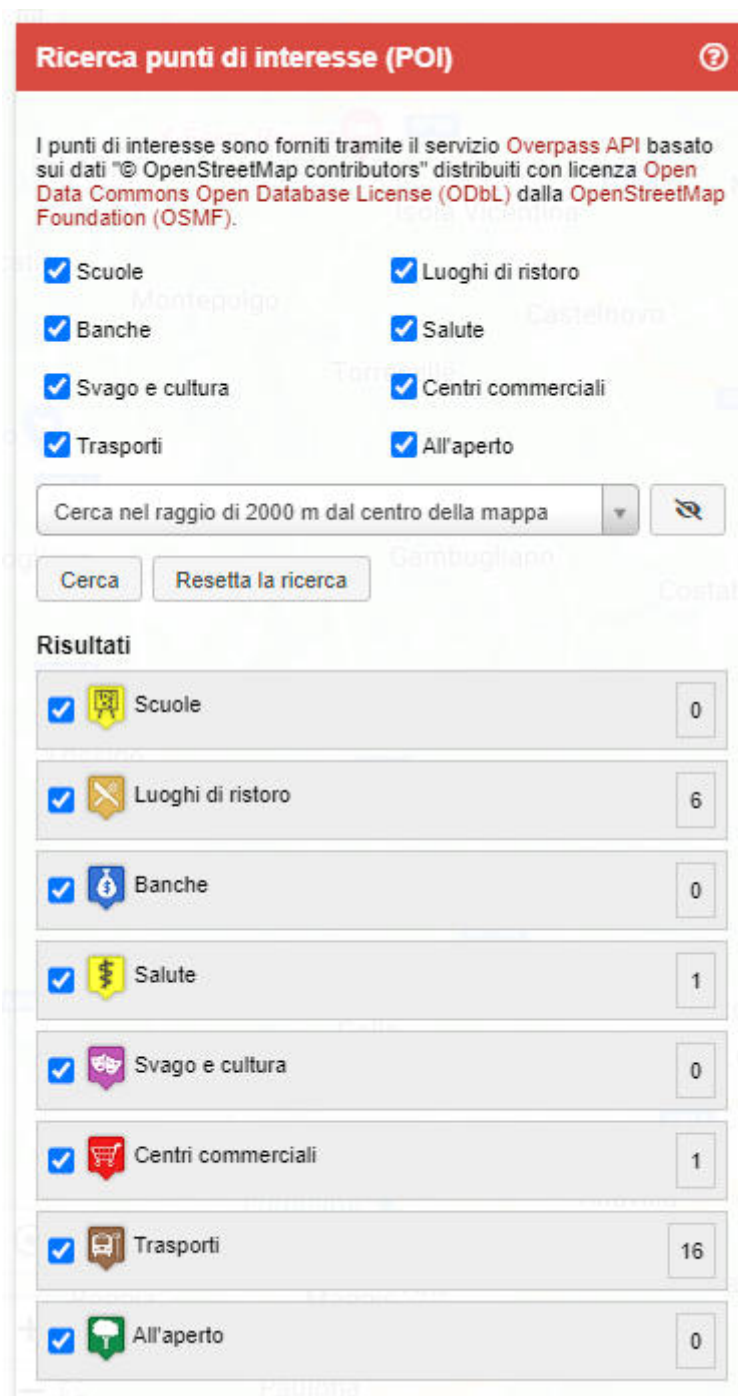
Ricerca punti di interesse (POI)

I punti di interesse sono forniti tramite il servizio Overpass API basato sui dati "© OpenStreetMap contributors" distribuiti con licenza Open Data Commons Open Database License (ODbL) dalla OpenStreetMap Foundation (OSMF).

Scuole
Luoghi di ristoro
Banche
Salute
Svago e cultura
Centri commerciali
Trasporti
All'aperto

Cerca nel raggio di 2000 m dal centro della mappa

Cerca
Resetta la ricerca

Risultati

| Scuole | 0 |
|---|---|
| Luoghi di ristoro | 6 |
| Banche | 0 |
| Salute | 1 |
| Svago e cultura | 0 |
| Centri commerciali | 1 |
| Trasporti | 16 |
| All'aperto | 0 |